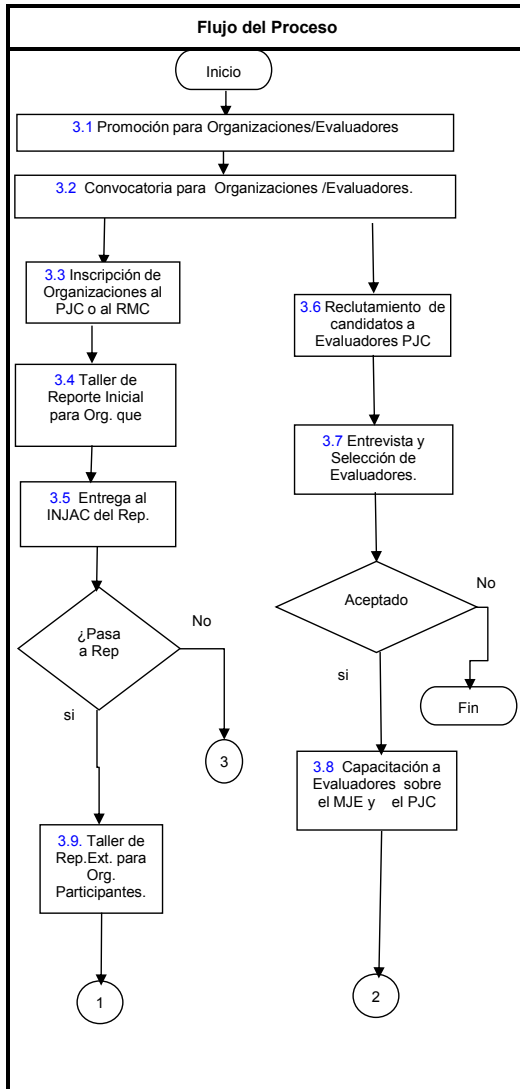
Flujo del Proceso

Inicio

3.1 Promoción para Organizaciones/Evaluadores

3.2 Convocatoria para Organizaciones /Evaluadores.

3.3 Inscripción de Organizaciones al PJC o al RMC

3.4 Taller de Reporte Inicial para Org. que

3.5 Entrega al INJAC del Rep.

¿Pasa a Rep

No

si

3

3.9. Taller de Rep.Ext. para Org. Participantes.

1

3.6 Reclutamiento de candidatos a Evaluadores PJC

3.7 Entrevista y Selección de Evaluadores.

Aceptado

No

si

Fin

3.8 Capacitación a Evaluadores sobre el MJE y el PJC

2